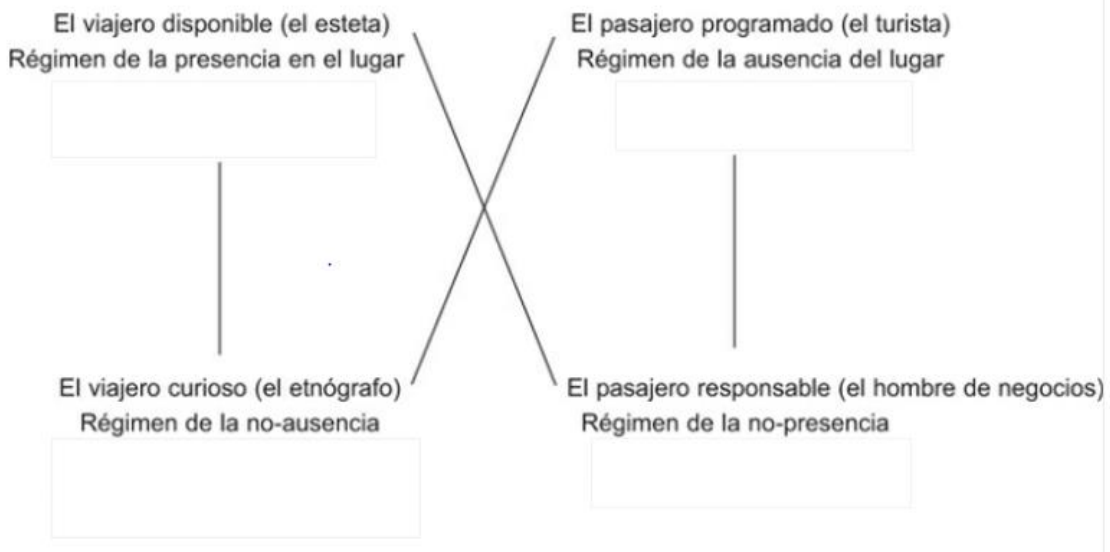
El viajero disponible (el esteta)
Régimen de la presencia en el lugar

El pasajero programado (el turista)
Régimen de la ausencia del lugar

El viajero curioso (el etnógrafo)
Régimen de la no-ausencia

El pasajero responsable (el hombre de negocios)
Régimen de la no-presencia